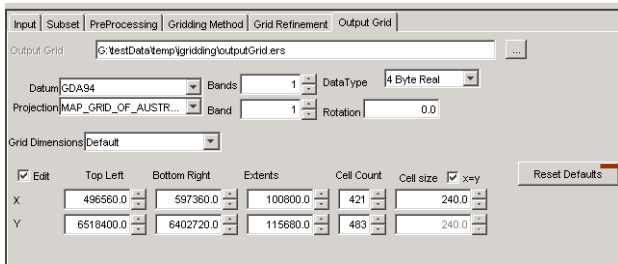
Input | Subset | PreProcessing | Gridding Method | Grid Refinement | Output Grid

Output Grid G:\testData\temp\jgridding\outputGrid.ers ...

Datum GDA94 Bands 1 DataType 4 Byte Real
Projection MAP_GRID_OF_AUSTR... Band 1 Rotation 0.0

Grid Dimensions Default

Edit Top Left Bottom Right Extents Cell Count Cell size x=y Reset Defaults

X 496560.0 597360.0 100800.0 421 240.0

Y 6518400.0 6402720.0 115680.0 483 240.0